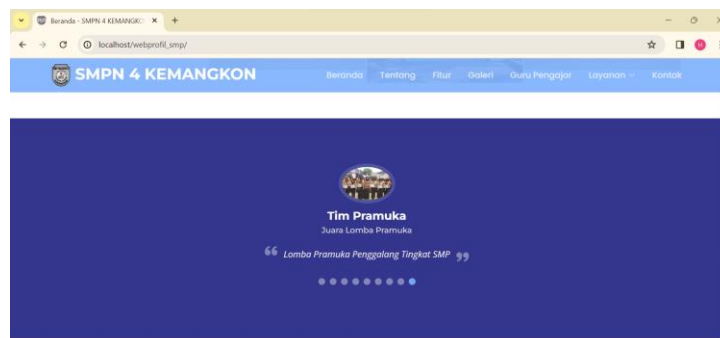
Beranda - SMPN 4 KEMANGKO ×

localhost/webprofil_smp/

SMPN 4 KEMANGKON

Beranda Tentang Fitur Galeri Guru Pengajar Layanan Kontak

Tim Pramuka

Juara Lomba Pramuka

Lomba Pramuka Penggalang Tingkat SMP